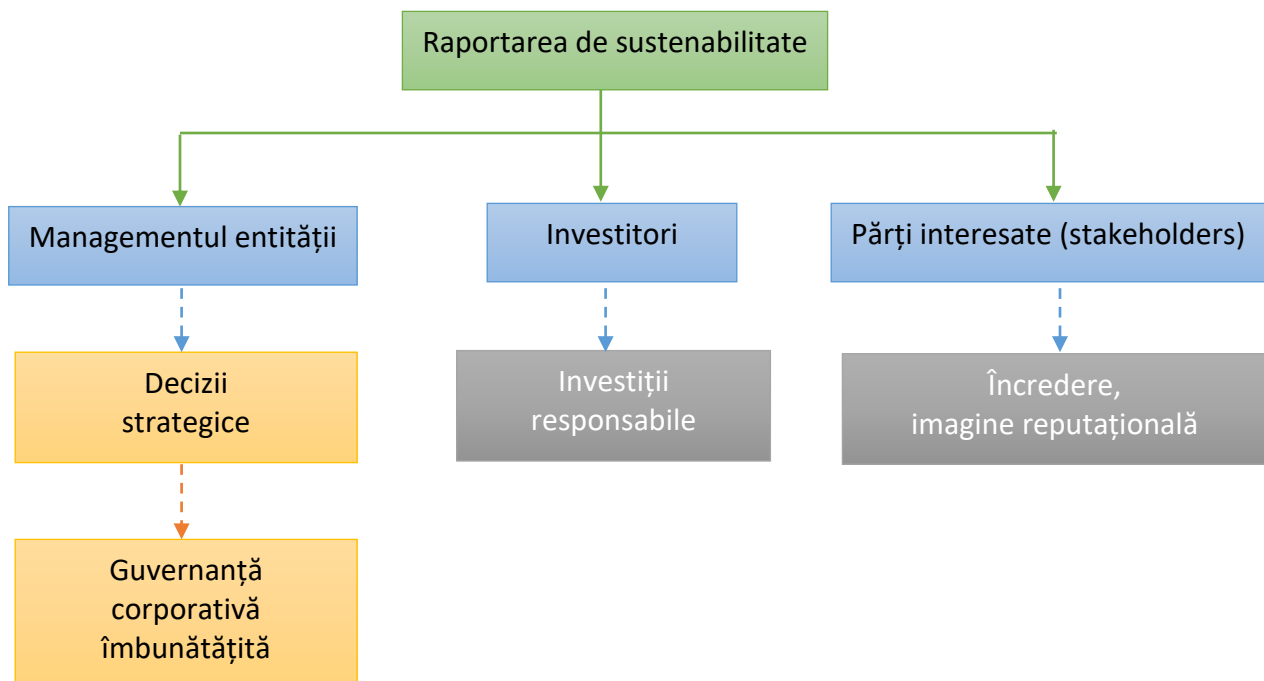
Raportarea de sustenabilitate

Managementul entității

Investitori

Părți interesate (stakeholders)

Decizii strategice

Investiții responsabile

Încredere, imagine reputațională

Guvernanță corporativă îmbunătățită